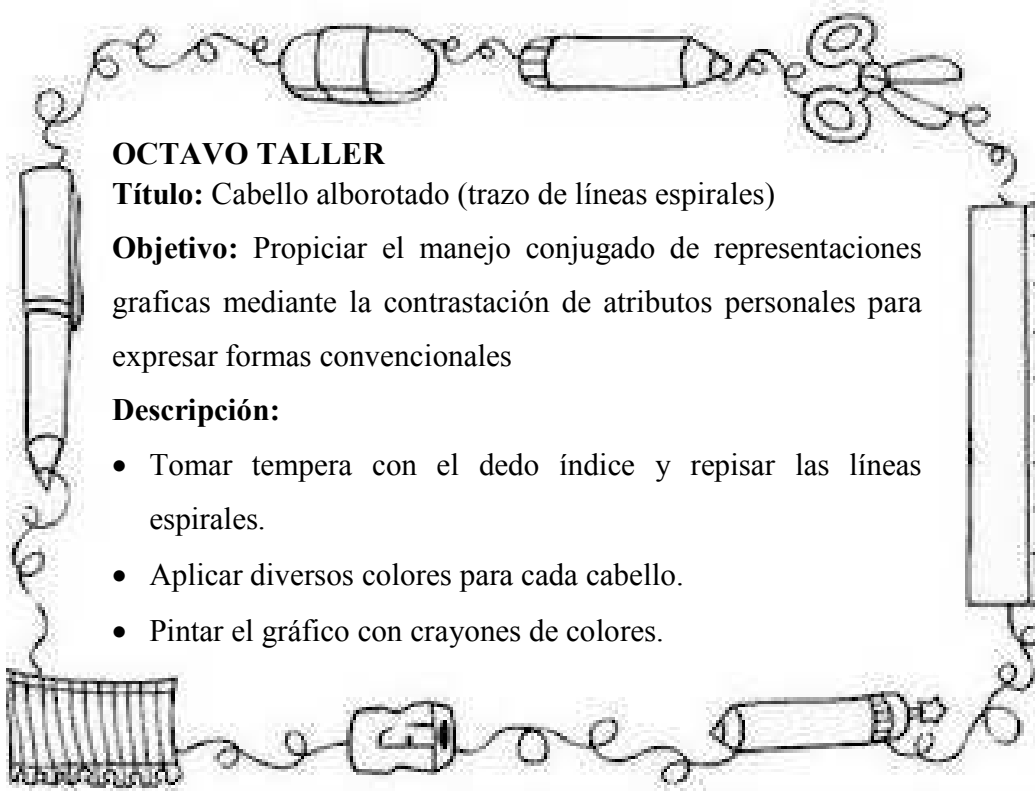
**OCTAVO TALLER**

**Título:** Cabello alborotado (trazo de líneas espirales)

**Objetivo:** Propiciar el manejo conjugado de representaciones graficas mediante la contrastación de atributos personales para expresar formas convencionales

**Descripción:**

- Tomar tempera con el dedo índice y repisar las líneas espirales.
- Aplicar diversos colores para cada cabello.
- Pintar el gráfico con crayones de colores.